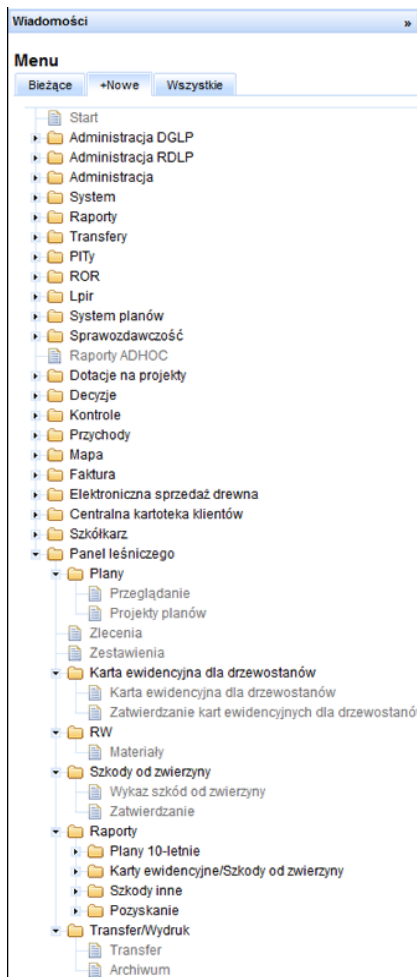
Wiadomości »

Menu

Bieżące +Nowe Wszystkie

Start
Administracja DGLP
Administracja RDLP
Administracja
System
Raporty
Transfery
PITy
ROR
Lpir
System planów
Sprawozdawczość
Raporty ADHOC
Dotacje na projekty
Decyzje
Kontrole
Przychody
Mapa
Faktura
Elektroniczna sprzedaż drewna
Centralna kartoteka klientów
Szkółkarz
Panel leśniczego
Plany
Przeglądanie
Projekty planów
Zlecenia
Zestawienia
Karta ewidencyjna dla drzewostanów
Karta ewidencyjna dla drzewostanów
Zatwierdzanie kart ewidencyjnych dla drzewostanó
RW
Materiały
Szkody od zwierzyny
Wykaz szkód od zwierzyny
Zatwierdzanie
Raporty
Plany 10-letnie
Karty ewidencyjne/Szkody od zwierzyny
Szkody inne
Pozyskanie
Transfer/Wydruk
Transfer
Archiwum